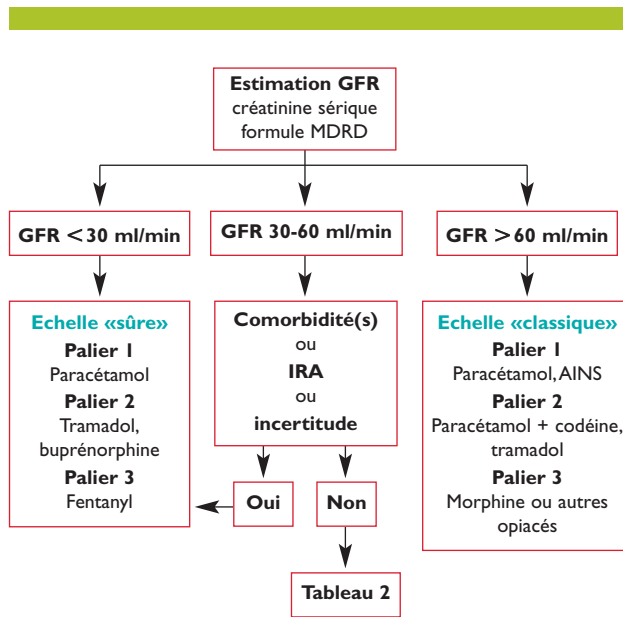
Estimation GFR
créatinine sérique
formule MDRD

GFR < 30 ml/min

GFR 30-60 ml/min

GFR > 60 ml/min

Echelle «sûre»
Palier 1
Paracétamol
Palier 2
Tramadol, buprénorphine
Palier 3
Fentanyl

Comorbidité(s)
ou
IRA
ou
incertitude

Oui

Non

Tableau 2

Echelle «classique»
Palier 1
Paracétamol, AINS
Palier 2
Paracétamol + codéine, tramadol
Palier 3
Morphine ou autres opiacés